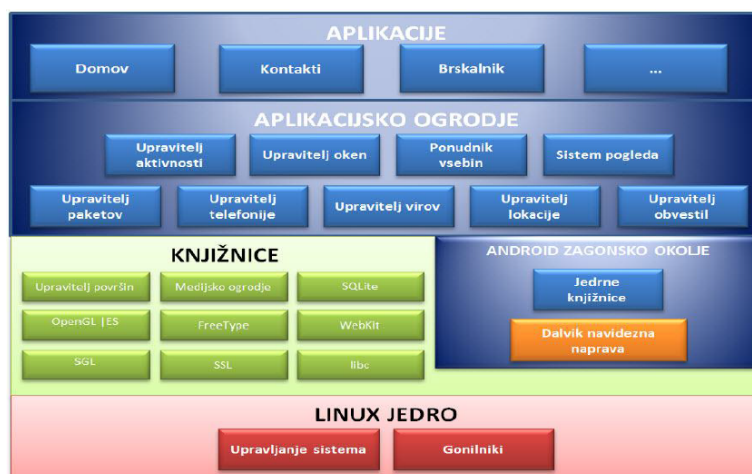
APLIKACIJE

Domov

Kontakti

Brskalnik

...

APLIKACIJSKO OGRODJE

Upravitelj aktivnosti

Upravitelj oken

Ponudnik vsebin

Sistem pogleda

Upravitelj paketov

Upravitelj telefonije

Upravitelj virov

Upravitelj lokacije

Upravitelj obvestil

KNJIŽNICE

Upravitelj površin

Medijsko ogrodje

SQLite

OpenGL |ES

FreeType

WebKit

SGL

SSL

libc

ANDROID ZAGONSKO OKOLJE

Jedrne knjižnice

Dalvik navidezna naprava

LINUX JEDRO

Upravljanje sistema

Gonilniki